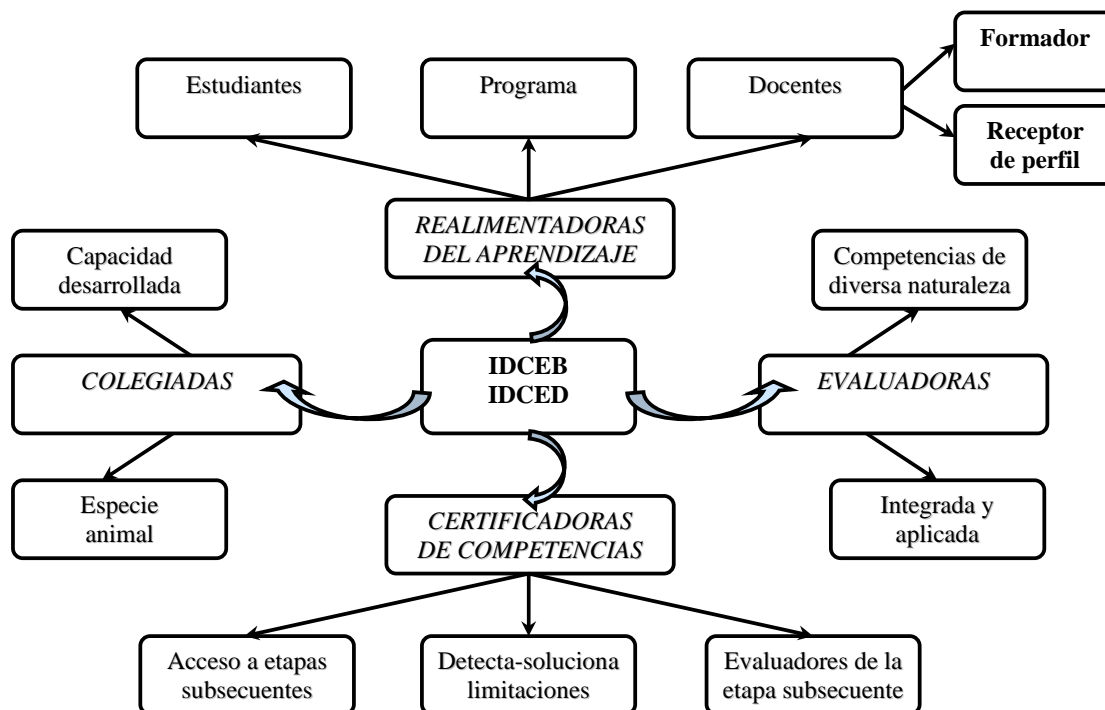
Estudiantes

Programa

Docentes

Formador

Receptor de perfil

REALIMENTADORAS DEL APRENDIZAJE

Capacidad desarrollada

Competencias de diversa naturaleza

COLEGIADAS

IDCEB IDCED

EVALUADORAS

Especie animal

CERTIFICADORAS DE COMPETENCIAS

Integrada y aplicada

Acceso a etapas subsecuentes

Detecta-soluciona limitaciones

Evaluadores de la etapa subsecuente